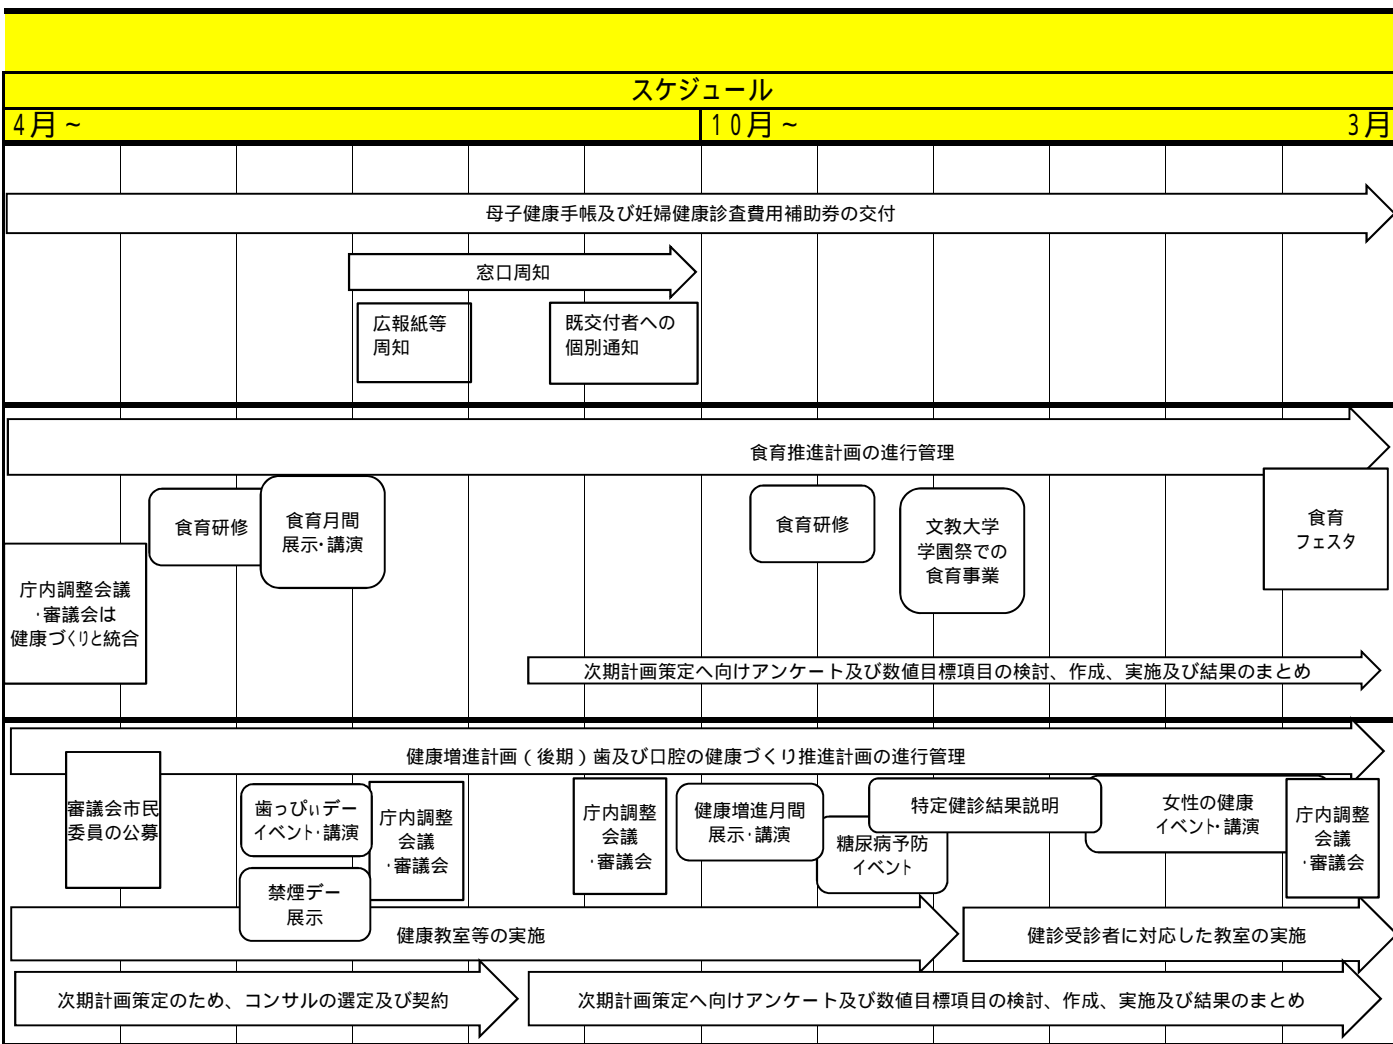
スケジュール

4月～

10月～

3月

母子健康手帳及び妊婦健康診査費用補助券の交付

窓口周知

広報紙等周知

既交付者への個別通知

食育推進計画の進行管理

食育研修

食育月間展示･講演

食育研修

文教大学学園祭での食育事業

食育フェスタ

庁内調整会議･審議会は健康づくりと統合

次期計画策定へ向けアンケート及び数値目標項目の検討、作成、実施及び結果のまとめ

健康増進計画（後期）歯及び口腔の健康づくり推進計画の進行管理

審議会市民委員の公募

歯っぴぃデーイベント･講演

庁内調整会議･審議会

庁内調整会議･審議会

健康増進月間展示･講演

特定健診結果説明

糖尿病予防イベント

女性の健康イベント･講演

庁内調整会議･審議会

禁煙デー展示

健康教室等の実施

健診受診者に対応した教室の実施

次期計画策定のため、コンサルの選定及び契約

次期計画策定へ向けアンケート及び数値目標項目の検討、作成、実施及び結果のまとめ